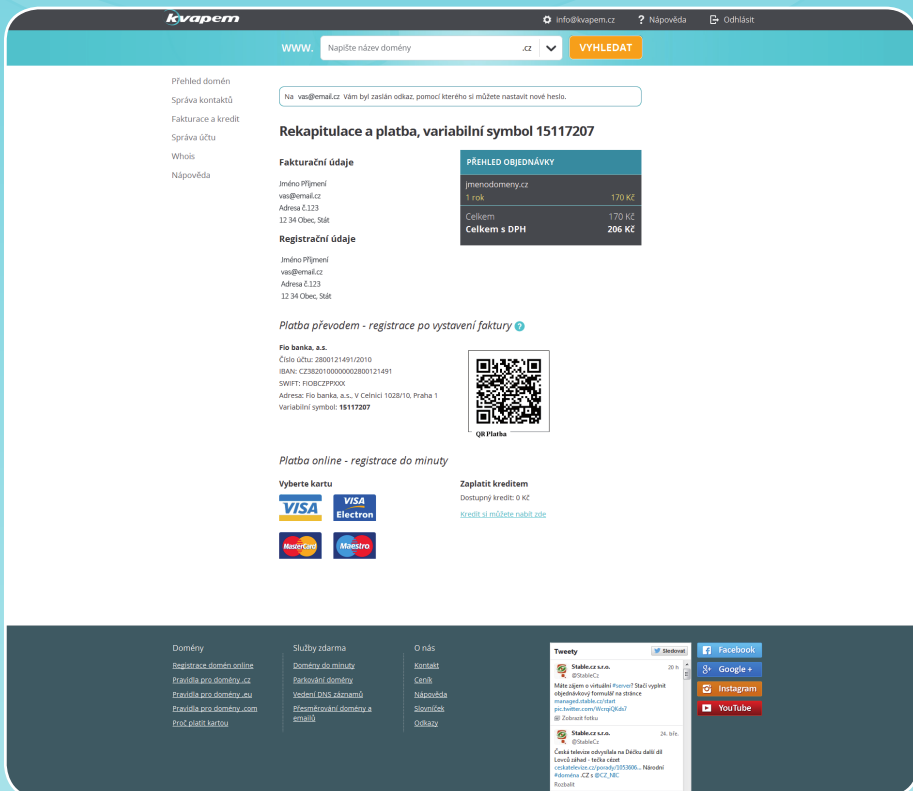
kvapem

info@kvapem.cz ? Nápověda Odhlásit

WWW. Napište název domény .cz VYHLEDAT

Přehled domén
Správa kontaktů
Fakturace a kredit
Správa účtu
Whois
Nápověda

Na vas@email.cz Vám byl zaslán odkaz, pomocí kterého si můžete nastavit nové heslo.

Rekapitulace a platba, variabilní symbol 15117207

Fakturační údaje

Jméno Příjmení
vas@email.cz
Adresa č.123
12 34 Obec, Stát

Registrační údaje

Jméno Příjmení
vas@email.cz
Adresa č.123
12 34 Obec, Stát

PŘEHLED OBJEDNÁVKY

| jmenodomeny.cz | |
|---|---|
| 1 rok | 170 Kč |
| Celkem | 170 Kč |
| Celkem s DPH | 206 Kč |

Platba převodem - registrace po vystavení faktury ?

Fio banka, a.s.
Číslo účtu: 2800121491/2010
IBAN: CZ3820100000002800121491
SWIFT: FIOBCZPPXXX
Adresa: Fio banka, a.s., V Celnici 1028/10, Praha 1
Variabilní symbol: 15117207

QR Platba

Platba online - registrace do minuty

Vyberte kartu

VISA VISA Electron MasterCard Maestro

Zaplatit kreditem
Dostupný kredit: 0 Kč
Kredit si můžete nabít zde

Domény
Registrace domén online
Pravidla pro domény .cz
Pravidla pro domény .eu
Pravidla pro domény .com
Proč platit kartou

Služby zdarma
Domény do minuty
Parkování domény
Vedení DNS záznamů
Přesměrování domény a emailů

O nás
Kontakt
Ceník
Nápověda
Slovníček
Odkazy

Tweety Sledovat

Stable.cz s.r.o. @StableCz 20 h
Máte zájem o virtuální #server? Stačí vyplnit objednávkový formulář na stránce managed.stable.cz/start pic.twitter.com/WcrqiQKds7
Zobrazit fotku

Stable.cz s.r.o. @StableCz 24. bře.
Česká televize odvysílala na Děčku další díl Levců záhad - tečka cézet ceskatelevize.cz/porady/1053606... Národní #doména .CZ s @CZ_NIC
Rozbalit

Facebook
Google +
Instagram
YouTube